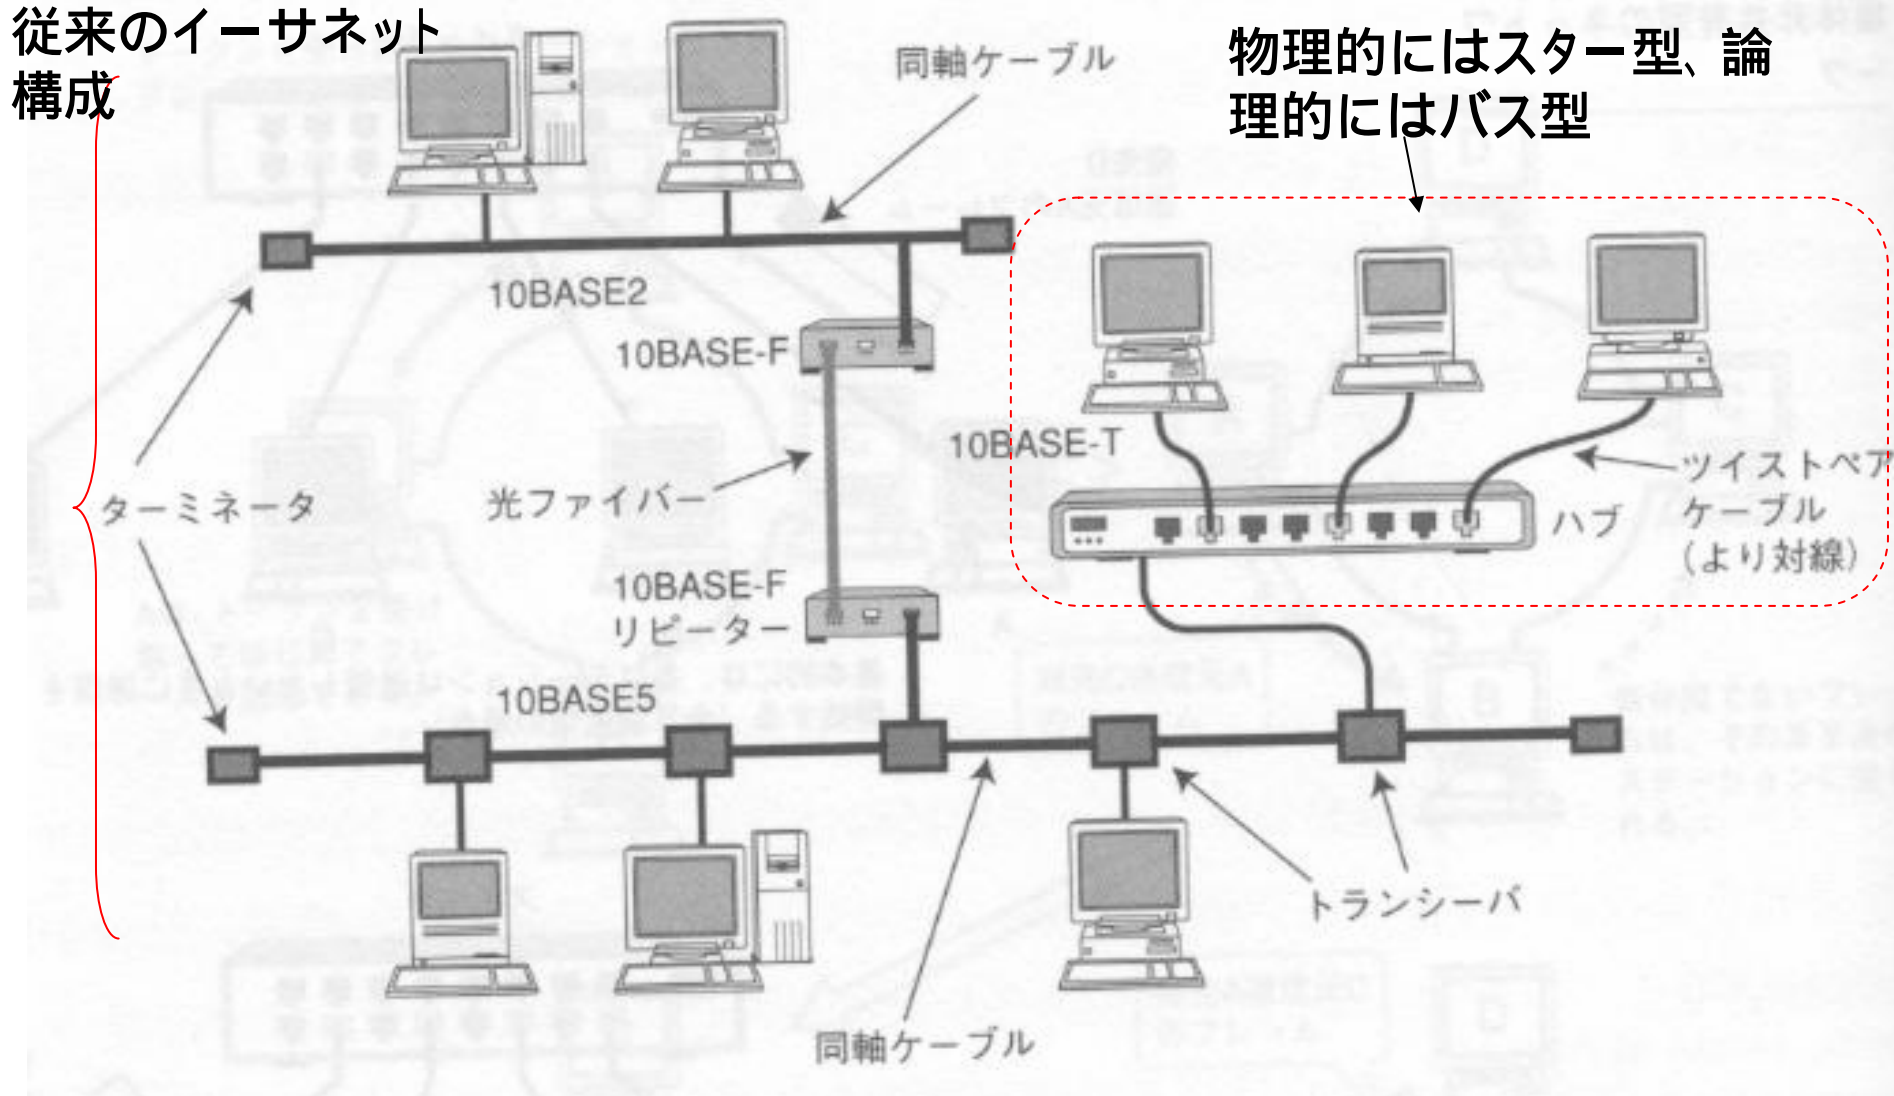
従来のイーサネット構成

同軸ケーブル

物理的にはスター型、論理的にはバス型

10BASE2

10BASE-F

10BASE-T

ターミネータ

光ファイバー

ツイストペアケーブル（より対線）

ハブ

10BASE-F リピーター

10BASE5

トランシーバ

同軸ケーブル